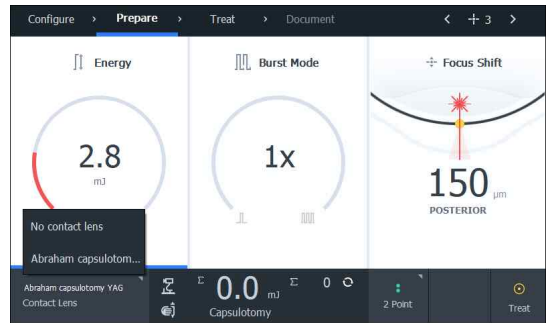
Configure › Prepare › Treat › Document

‹ 3 ›

Energy

2.8
mJ

Burst Mode

1x

Focus Shift

150 µm
POSTERIOR

No contact lens

Abraham capsulotom...

Abraham capsulotomy YAG
Contact Lens

Σ 0.0 mJ Σ 0

Capsulotomy

2 Point

Treat